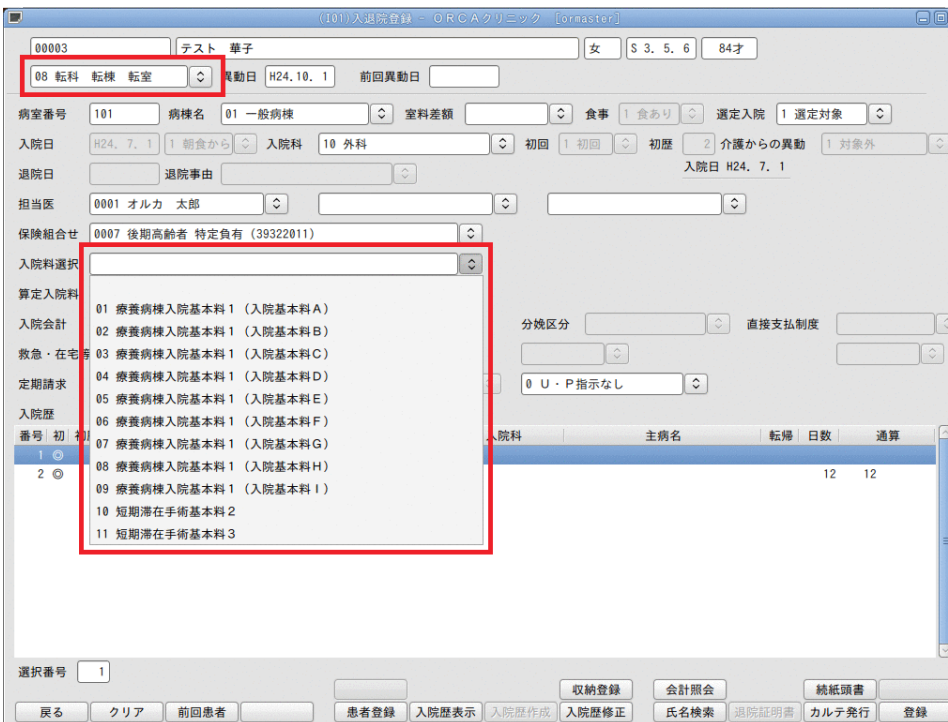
(I01)入退院登録 - ＯＲＣＡクリニック [ormaster]

00003　テスト　華子　女　S 3. 5. 6　84才

08 転科　転棟　転室　異動日 H24.10. 1　前回異動日

病室番号 101　病棟名 01 一般病棟　室料差額　食事 1 食あり　選定入院 1 選定対象

入院日 H24. 7. 1　1 朝食から　入院科 10 外科　初回 1 初回　初歴 2　介護からの異動 1 対象外

退院日　退院事由　入院日 H24. 7. 1

担当医 0001 オルカ　太郎

保険組合せ 0007 後期高齢者 特定負有 (39322011)

入院料選択

算定入院料

01 療養病棟入院基本料１（入院基本料Ａ）
02 療養病棟入院基本料１（入院基本料Ｂ）
03 療養病棟入院基本料１（入院基本料Ｃ）
04 療養病棟入院基本料１（入院基本料Ｄ）
05 療養病棟入院基本料１（入院基本料Ｅ）
06 療養病棟入院基本料１（入院基本料Ｆ）
07 療養病棟入院基本料１（入院基本料Ｇ）
08 療養病棟入院基本料１（入院基本料Ｈ）
09 療養病棟入院基本料１（入院基本料Ｉ）
10 短期滞在手術基本料２
11 短期滞在手術基本料３

入院会計　分娩区分　直接支払制度

救急・在宅

定期請求　0 Ｕ・Ｐ指示なし

入院歴

| 番号 | 初 | 入院料 | 主病名 | 転帰 | 日数 | 通算 |
|---|---|---|---|---|---|---|
| 1 | ◎ | | | | | |
| 2 | ◎ | | | | 12 | 12 |

選択番号 1

収納登録　会計照会　続紙頭書

戻る　クリア　前回患者　患者登録　入院歴表示　入院歴作成　入院歴修正　氏名検索　退院証明書　カルテ発行　登録